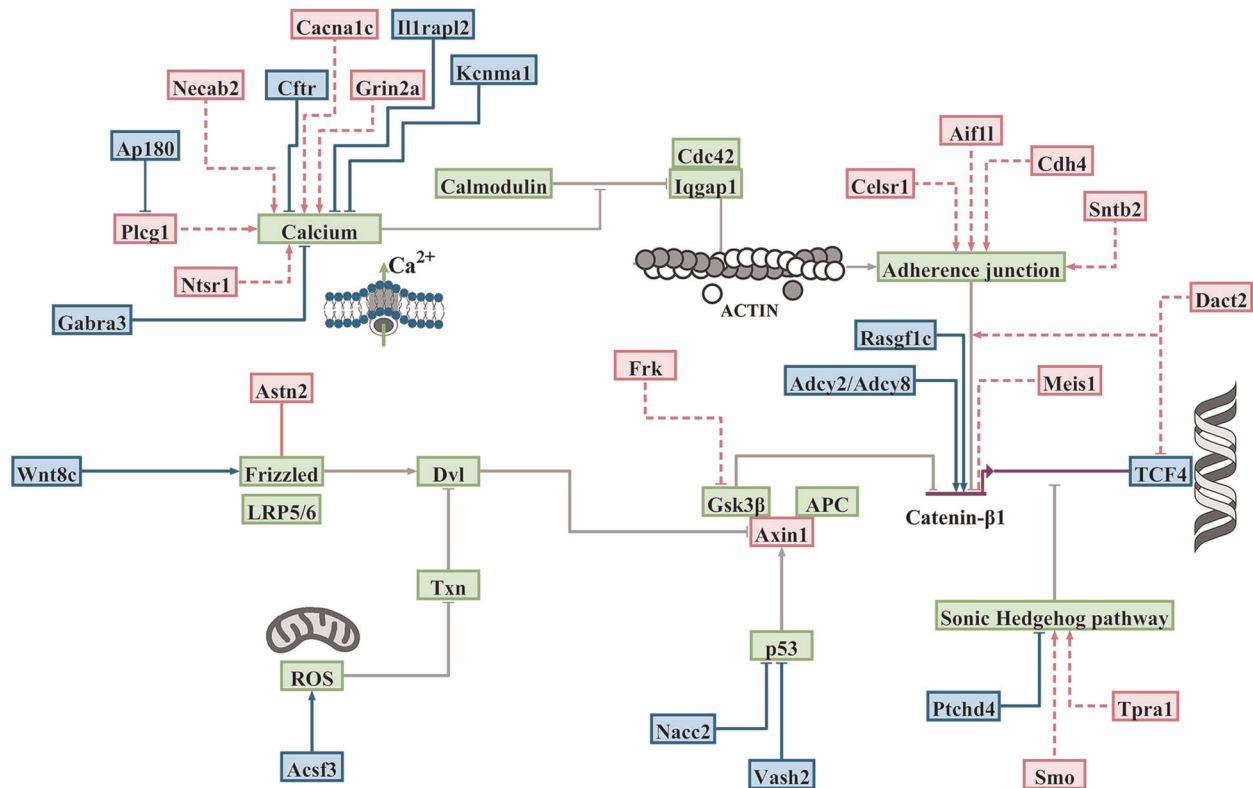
Cacna1c
Il1rapl2
Kcnma1
Necab2
Cftr
Grin2a
Ap180
Cdc42
Calmodulin
Iqgap1
Aif1l
Cdh4
Celsr1
Sntb2
Plcg1
Calcium
Ca$^{2+}$
Ntsr1
Adherence junction
ACTIN
Gabra3
Dact2
Rasgf1c
Adcy2/Adcy8
Meis1
Frk
Astn2
Wnt8c
Frizzled
Dvl
LRP5/6
Gsk3β
APC
TCF4
Axin1
Catenin-β1
Txn
ROS
Sonic Hedgehog pathway
p53
Ptchd4
Tpra1
Acsf3
Nacc2
Vash2
Smo